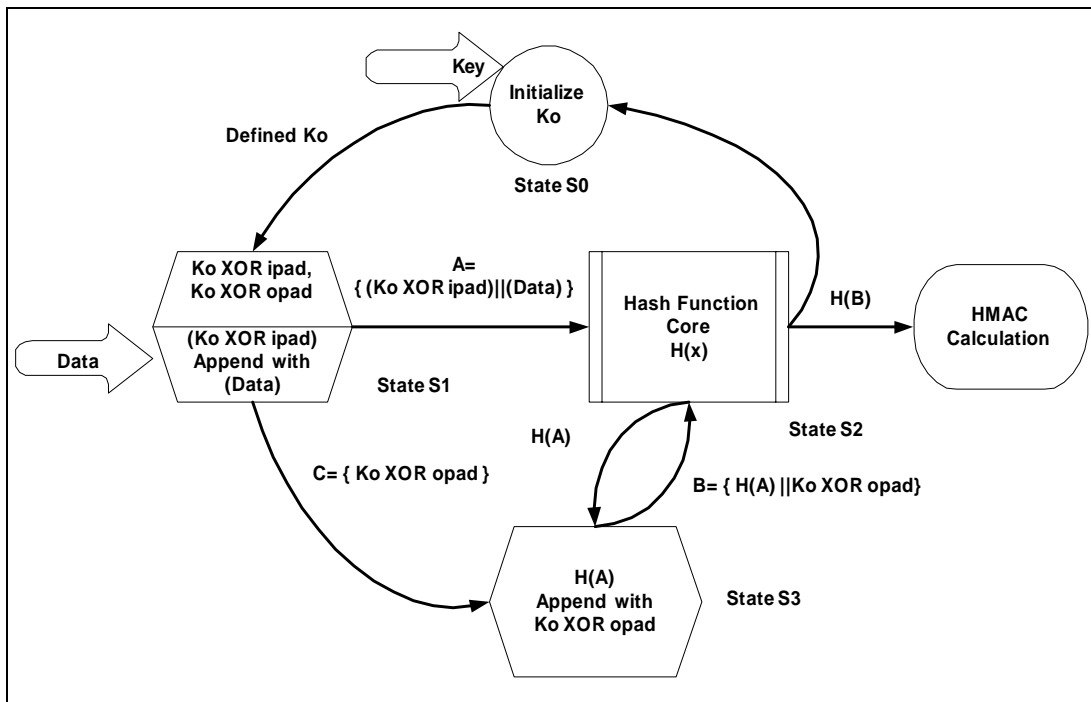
Key

Initialize Ko

Defined Ko

State S0

Ko XOR ipad, Ko XOR opad

(Ko XOR ipad) Append with (Data)

Data

A= { (Ko XOR ipad)||(Data) }

Hash Function Core H(x)

H(B)

HMAC Calculation

State S1

State S2

H(A)

C= { Ko XOR opad }

B= { H(A) ||Ko XOR opad}

H(A) Append with Ko XOR opad

State S3